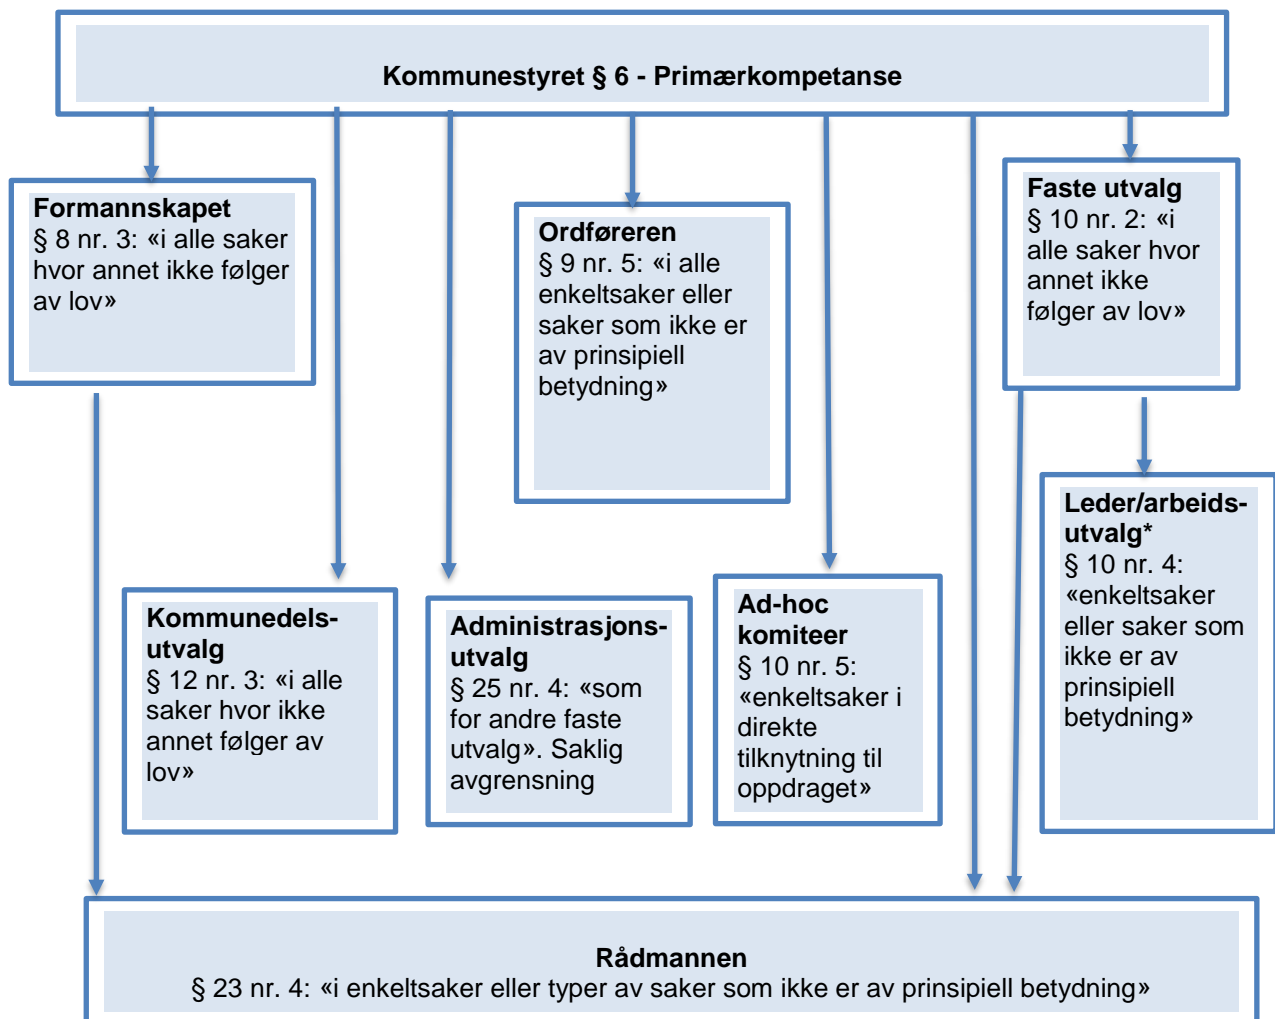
Kommunestyret § 6 - Primærkompetanse

Formannskapet
§ 8 nr. 3: «i alle saker hvor annet ikke følger av lov»

Ordføreren
§ 9 nr. 5: «i alle enkeltsaker eller saker som ikke er av prinsipiell betydning»

Faste utvalg
§ 10 nr. 2: «i alle saker hvor annet ikke følger av lov»

Leder/arbeids-utvalg*
§ 10 nr. 4: «enkeltsaker eller saker som ikke er av prinsipiell betydning»

Kommunedels-utvalg
§ 12 nr. 3: «i alle saker hvor ikke annet følger av lov»

Administrasjons-utvalg
§ 25 nr. 4: «som for andre faste utvalg». Saklig avgrensning

Ad-hoc komiteer
§ 10 nr. 5: «enkeltsaker i direkte tilknytning til oppdraget»

Rådmannen
§ 23 nr. 4: «i enkeltsaker eller typer av saker som ikke er av prinsipiell betydning»